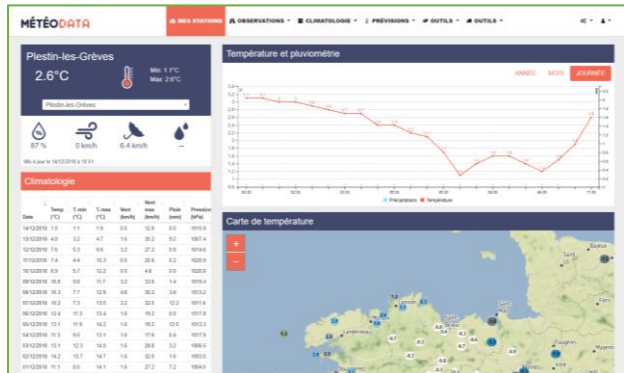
MÉTÉODATA

MES STATIONS · OBSERVATIONS · CLIMATOLOGIE · PRÉVISIONS · OUTILS · OUTILS

Plestin-les-Grèves

2.6°C

Min: 1.1°C
Max: 2.6°C

Plestin-les-Grèves

87 %
0 km/h
6.4 km/h
--

Mis à jour le 14/12/2018 à 10:51

Climatologie

| Date | Temp (°C) | T.min (°C) | T.max (°C) | Vent (km/h) | Vent max (km/h) | Pluie (mm) | Pression (hPa) |
|---|---|---|---|---|---|---|---|
| 14/12/2018 | 1.5 | 1.1 | 1.9 | 0.0 | 12.6 | 0.0 | 1015.5 |
| 13/12/2018 | 4.0 | 3.2 | 4.7 | 1.6 | 35.2 | 0.2 | 1007.4 |
| 12/12/2018 | 7.6 | 5.3 | 9.6 | 3.2 | 27.2 | 0.0 | 1014.6 |
| 11/12/2018 | 7.4 | 4.4 | 10.3 | 0.0 | 20.6 | 0.2 | 1020.0 |
| 10/12/2018 | 6.9 | 5.7 | 12.2 | 0.0 | 4.8 | 0.0 | 1025.8 |
| 09/12/2018 | 10.9 | 9.6 | 11.7 | 3.2 | 33.6 | 1.4 | 1019.4 |
| 08/12/2018 | 10.3 | 7.7 | 12.6 | 4.8 | 35.2 | 3.8 | 1013.2 |
| 07/12/2018 | 10.2 | 7.3 | 13.0 | 3.2 | 32.0 | 12.2 | 1011.4 |
| 06/12/2018 | 12.6 | 11.3 | 13.4 | 1.6 | 19.2 | 0.0 | 1017.9 |
| 05/12/2018 | 13.1 | 11.8 | 14.2 | 1.6 | 16.2 | 12.0 | 1013.3 |
| 04/12/2018 | 11.3 | 8.0 | 13.1 | 1.6 | 17.6 | 0.4 | 1017.9 |
| 03/12/2018 | 13.1 | 12.3 | 14.0 | 1.6 | 28.8 | 3.2 | 1006.5 |
| 02/12/2018 | 14.2 | 13.7 | 14.7 | 1.6 | 32.0 | 1.6 | 1003.0 |
| 01/12/2018 | 11.1 | 8.0 | 14.1 | 1.6 | 27.2 | 7.2 | 1004.0 |

Température et pluviométrie

ANNÉE MOIS JOURNÉE

Précipitations Température

Carte de température

+
−